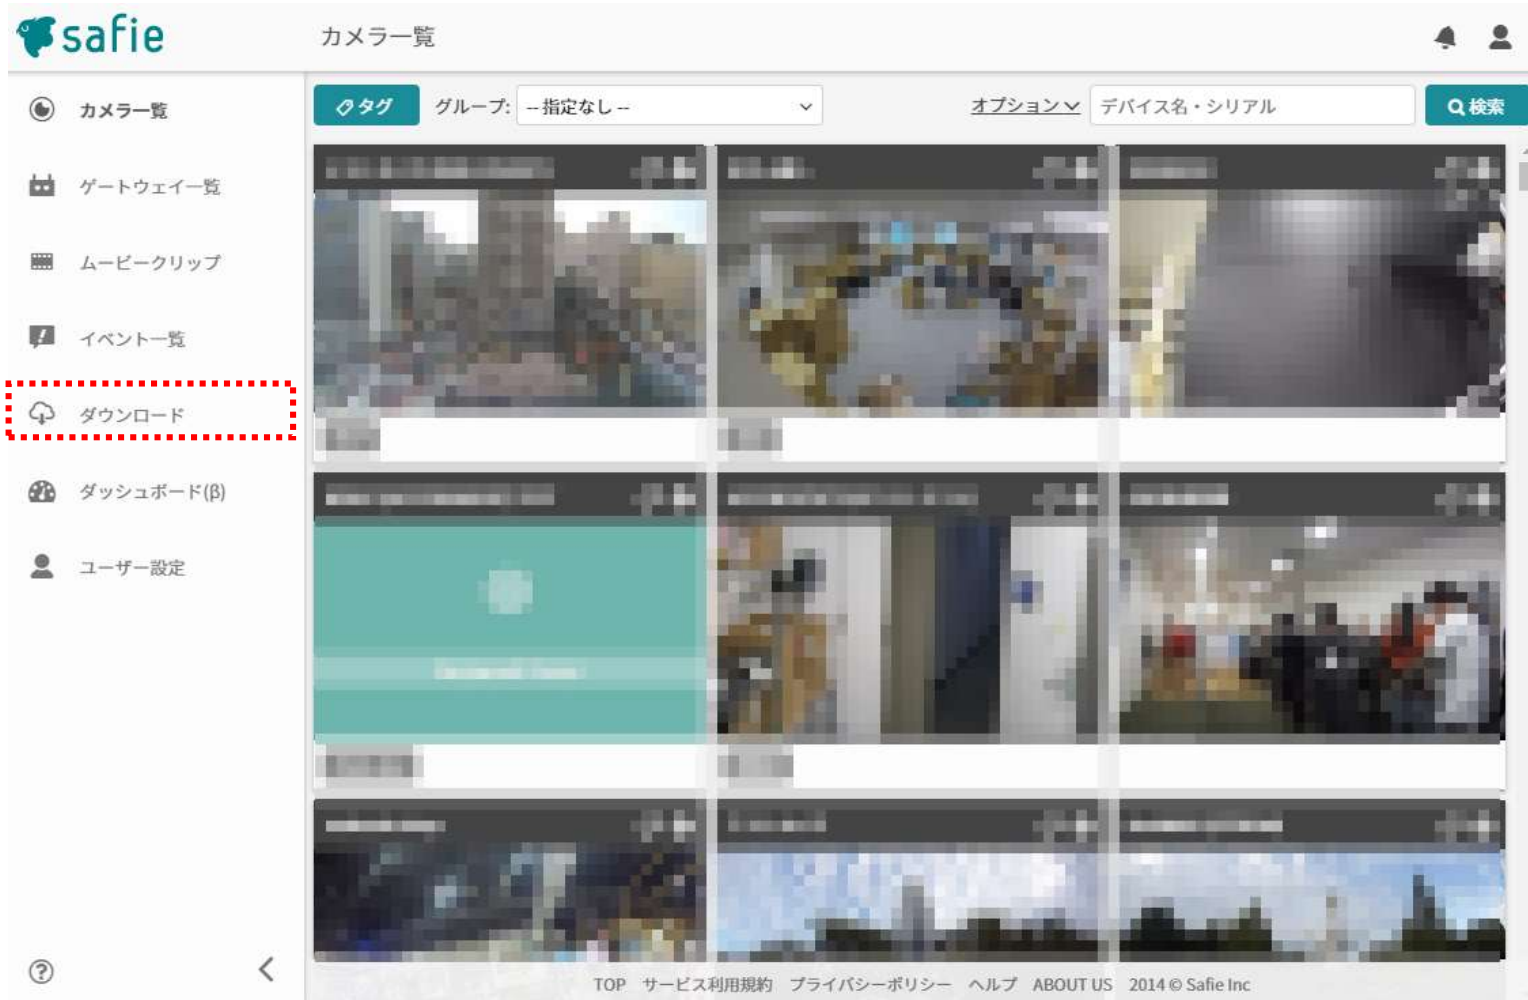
safie

カメラ一覧

カメラ一覧

ゲートウェイ一覧

ムービークリップ

イベント一覧

ダウンロード

ダッシュボード(β)

ユーザー設定

タグ

グループ: -- 指定なし --

オプション

デバイス名・シリアル

検索

TOP サービス利用規約 プライバシーポリシー ヘルプ ABOUT US 2014 © Safie Inc